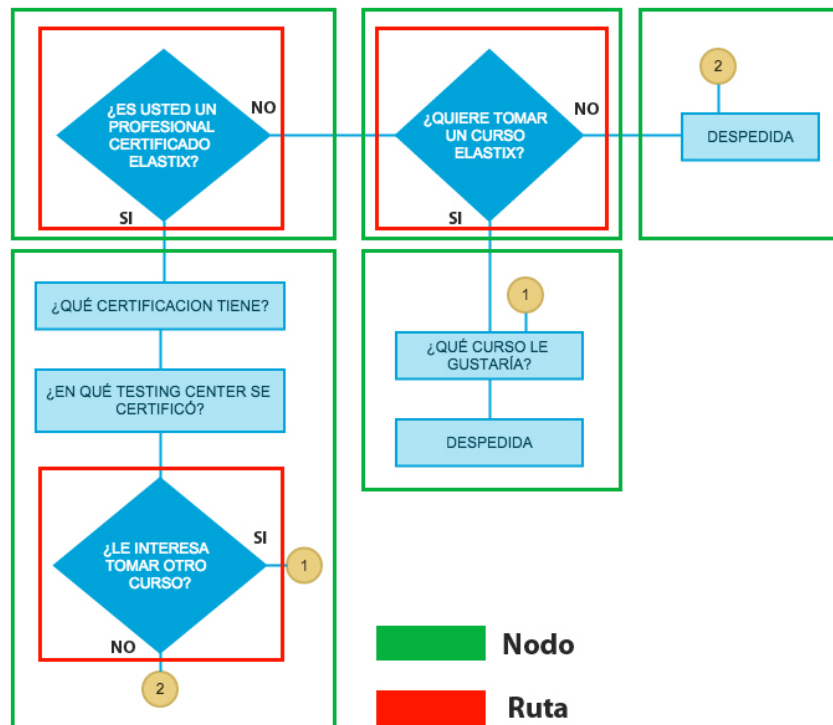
¿ES USTED UN PROFESIONAL CERTIFICADO ELASTIX?

NO

SI

¿QUIERE TOMAR UN CURSO ELASTIX?

NO

SI

2

DESPEDIDA

¿QUÉ CERTIFICACION TIENE?

¿EN QUÉ TESTING CENTER SE CERTIFICÓ?

¿LE INTERESA TOMAR OTRO CURSO?

SI

1

NO

2

1

¿QUÉ CURSO LE GUSTARÍA?

DESPEDIDA

Nodo

Ruta